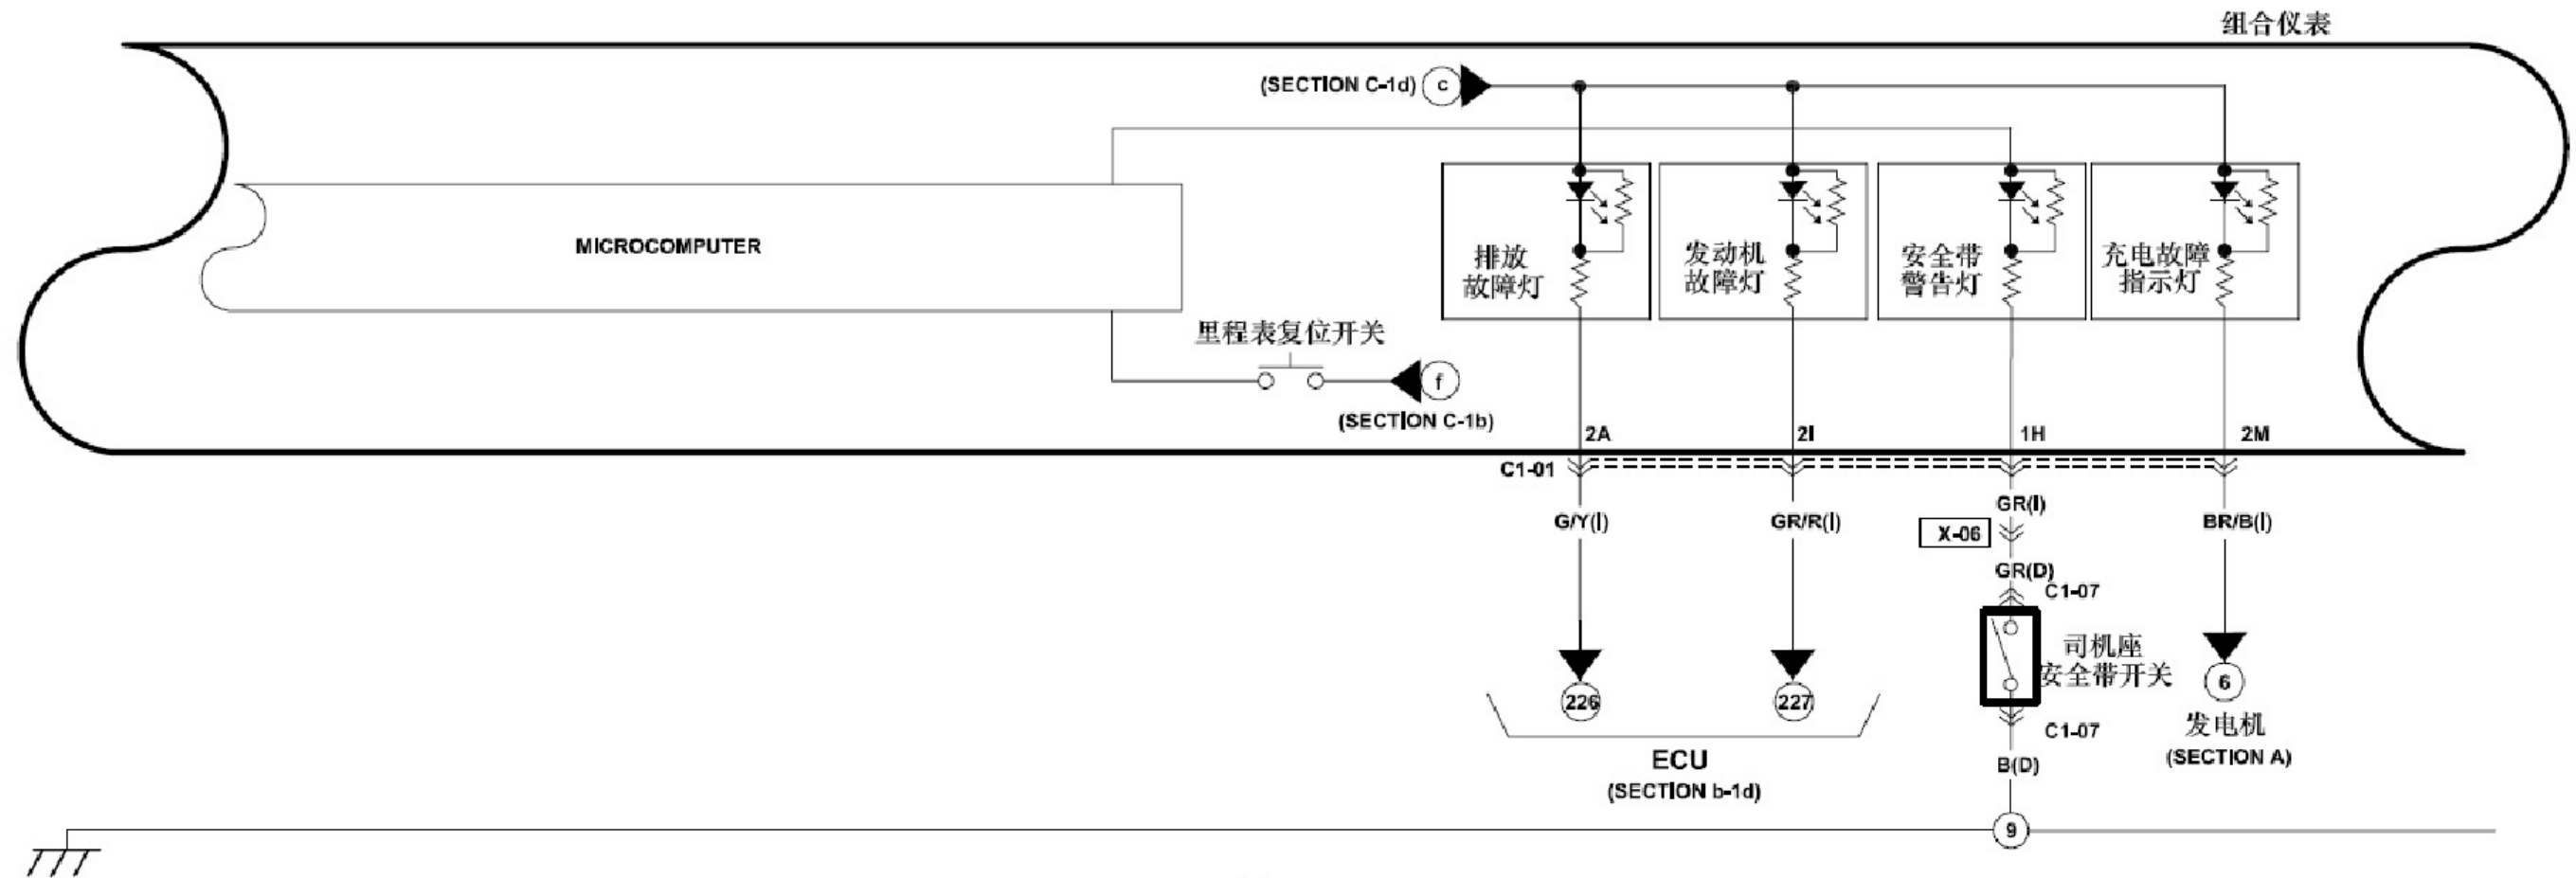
组合仪表

(SECTION C-1d) c

MICROCOMPUTER

排放故障灯

发动机故障灯

安全带警告灯

充电故障指示灯

里程表复位开关

f

(SECTION C-1b)

2A

2I

1H

2M

C1-01

G/Y(I)

GR/R(I)

GR(I)

X-06

GR(D)

C1-07

BR/B(I)

司机座安全带开关

C1-07

B(D)

226

227

ECU

(SECTION b-1d)

6

发电机

(SECTION A)

9